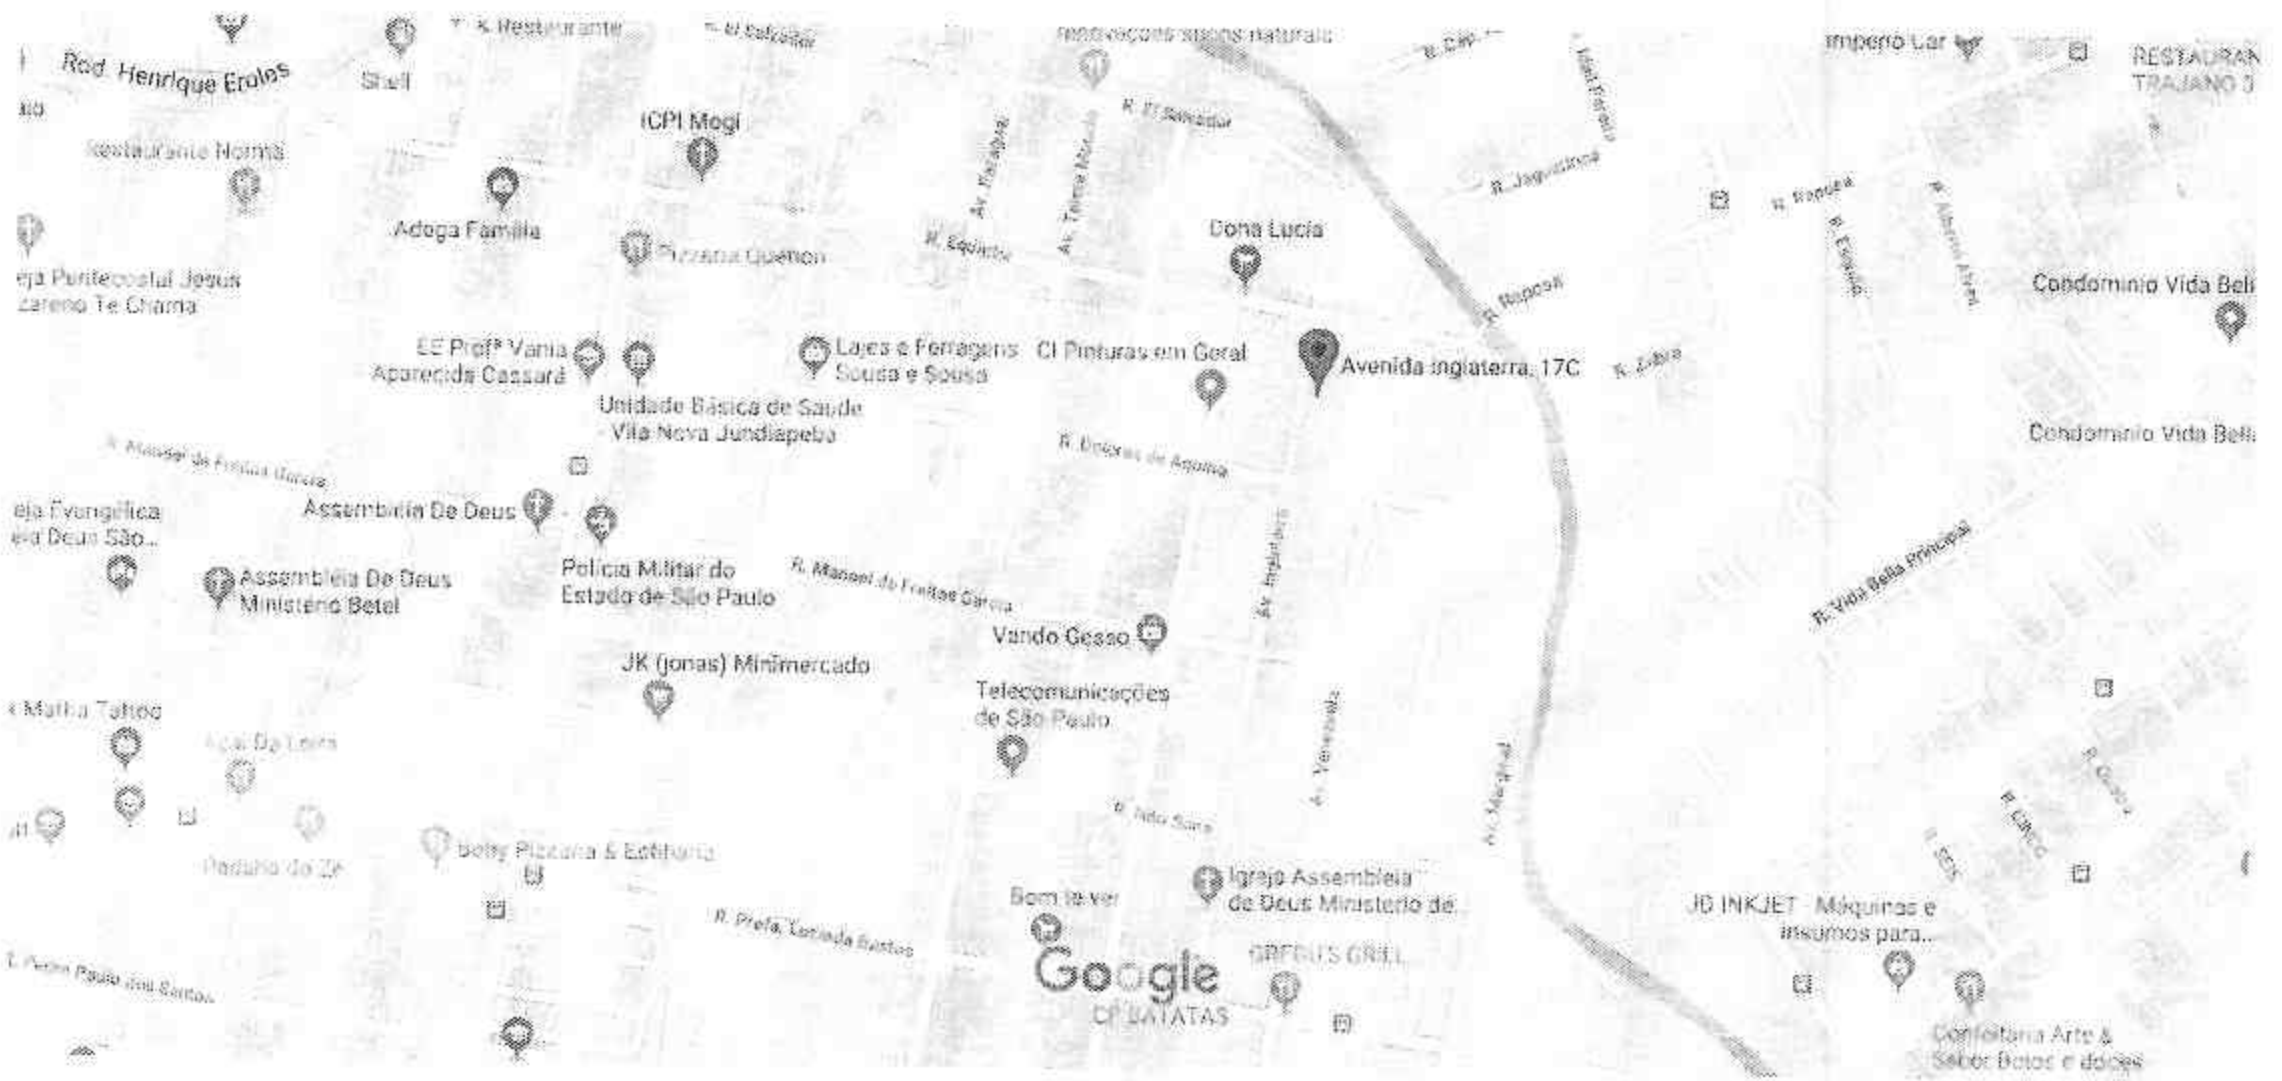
Rod. Henrique Eroles
Shell
R. Restaurante
R. El Salvador
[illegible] naturais
R. Cap. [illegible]
Imperio Car
RESTAURAN
TRAJANO
Restaurante Norma
ICPI Mogi
R. El Salvador
R. Jaguatirica
Adega Familia
Pizzaria Quenon
R. Equador
Av. Paraguai
Av. Teresa Marcondes
Dona Lucia
R. Raposa
R. Itapuca
R. Esquilo
R. Alberto Alves
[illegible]eja Pentecostal Jesus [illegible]zareno Te Chama
Condominio Vida Bel
EE Profª Vania Aparecida Cassará
Lajes e Ferragens Sousa e Sousa
CI Pinturas em Geral
Avenida Inglaterra, 17C
R. Zebra
Unidade Básica de Saude - Vila Nova Jundiapeba
R. Manoel de Freitas Garcia
R. Dolores de Aquino
Condominio Vida Bel
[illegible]eja Evangélica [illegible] Deus São...
Assembleia De Deus
Assembleia De Deus Ministerio Betel
Policia Militar do Estado de São Paulo
R. Manoel de Freitas Garcia
Av. Inglaterra
R. Vida Bella Princesa
Vando Gesso
JK (Jonas) Minimercado
Telecomunicações de São Paulo
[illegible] Mathia Tattoo
Açaí Da Leila
Av. Venezuela
Av. Marginal
R. Nilo Sara
Padaria do Zé
Betty Pizzaria & Esfiharia
Igreja Assembleia de Deus Ministerio de...
R. Prefa. Lucinda Bastos
Bom te ver
JD INKJET · Máquinas e insumos para...
R. Pedro Paulo dos Santos
Google
GREGUS GRILL
CP BATATAS
Confeitaria Arte & Sabor Bolos e doces